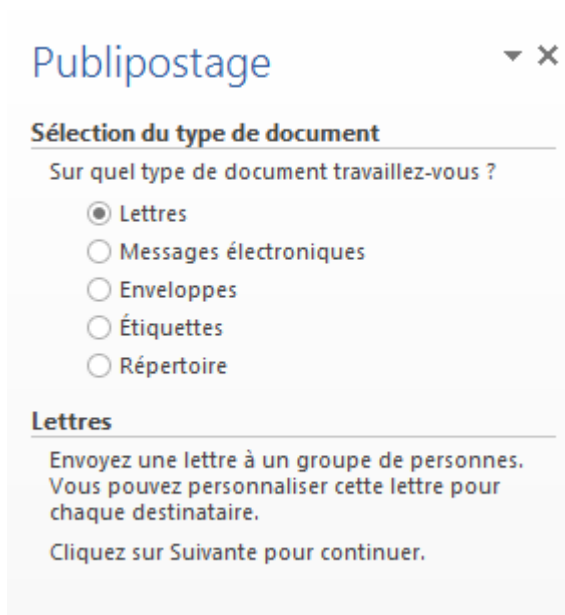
Publipostage ▾ ×

Sélection du type de document

Sur quel type de document travaillez-vous ?

Lettres
Messages électroniques
Enveloppes
Étiquettes
Répertoire

Lettres

Envoyez une lettre à un groupe de personnes. Vous pouvez personnaliser cette lettre pour chaque destinataire.

Cliquez sur Suivante pour continuer.